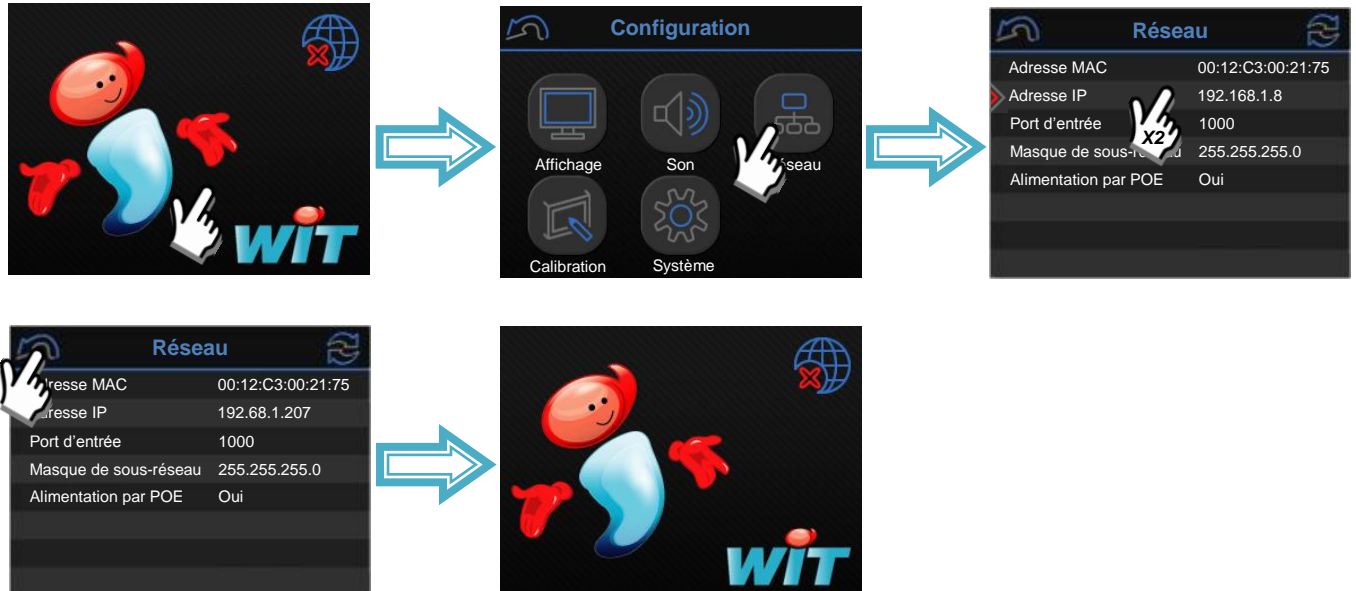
WIT

Configuration

Affichage

Son

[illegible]seau

Calibration

Système

Réseau

| Adresse MAC | 00:12:C3:00:21:75 |
|---|---|
| Adresse IP | 192.168.1.8 |
| Port d'entrée | 1000 |
| Masque de sous-r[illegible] | 255.255.255.0 |
| Alimentation par POE | Oui |

X2

Réseau

| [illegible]resse MAC | 00:12:C3:00:21:75 |
|---|---|
| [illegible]resse IP | 192.68.1.207 |
| Port d'entrée | 1000 |
| Masque de sous-réseau | 255.255.255.0 |
| Alimentation par POE | Oui |

WIT